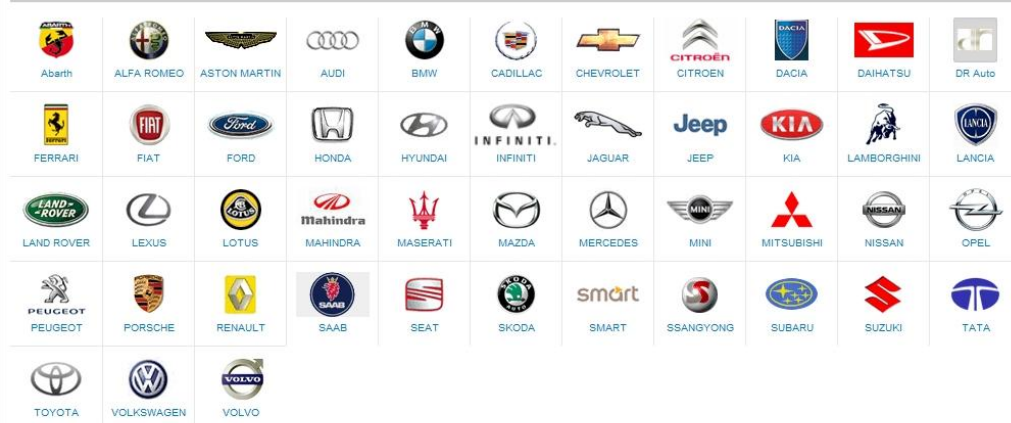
| ABARTH Abarth | ALFA ROMEO | ASTON MARTIN | AUDI | BMW BMW | CADILLAC | CHEVROLET | CITROËN CITROEN | DACIA DACIA | DAIHATSU | DR AUTO |
|---|---|---|---|---|---|---|---|---|---|---|
| FERRARI | FIAT FIAT | Ford FORD | HONDA | HYUNDAI | INFINITI. INFINITI | JAGUAR | Jeep JEEP | KIA KIA | LAMBORGHINI | LANCIA LANCIA |
| LAND ROVER LAND ROVER | LEXUS | LOTUS LOTUS | Mahindra MAHINDRA | MASERATI | MAZDA | MERCEDES | MINI MINI | MITSUBISHI | NISSAN NISSAN | OPEL |
| PEUGEOT PEUGEOT | PORSCHE | RENAULT | SAAB SAAB | SEAT | SKODA SKODA | smart SMART | SSANGYONG | SUBARU | SUZUKI | TATA |
| TOYOTA | VOLKSWAGEN | VOLVO VOLVO | | | | | | | | |